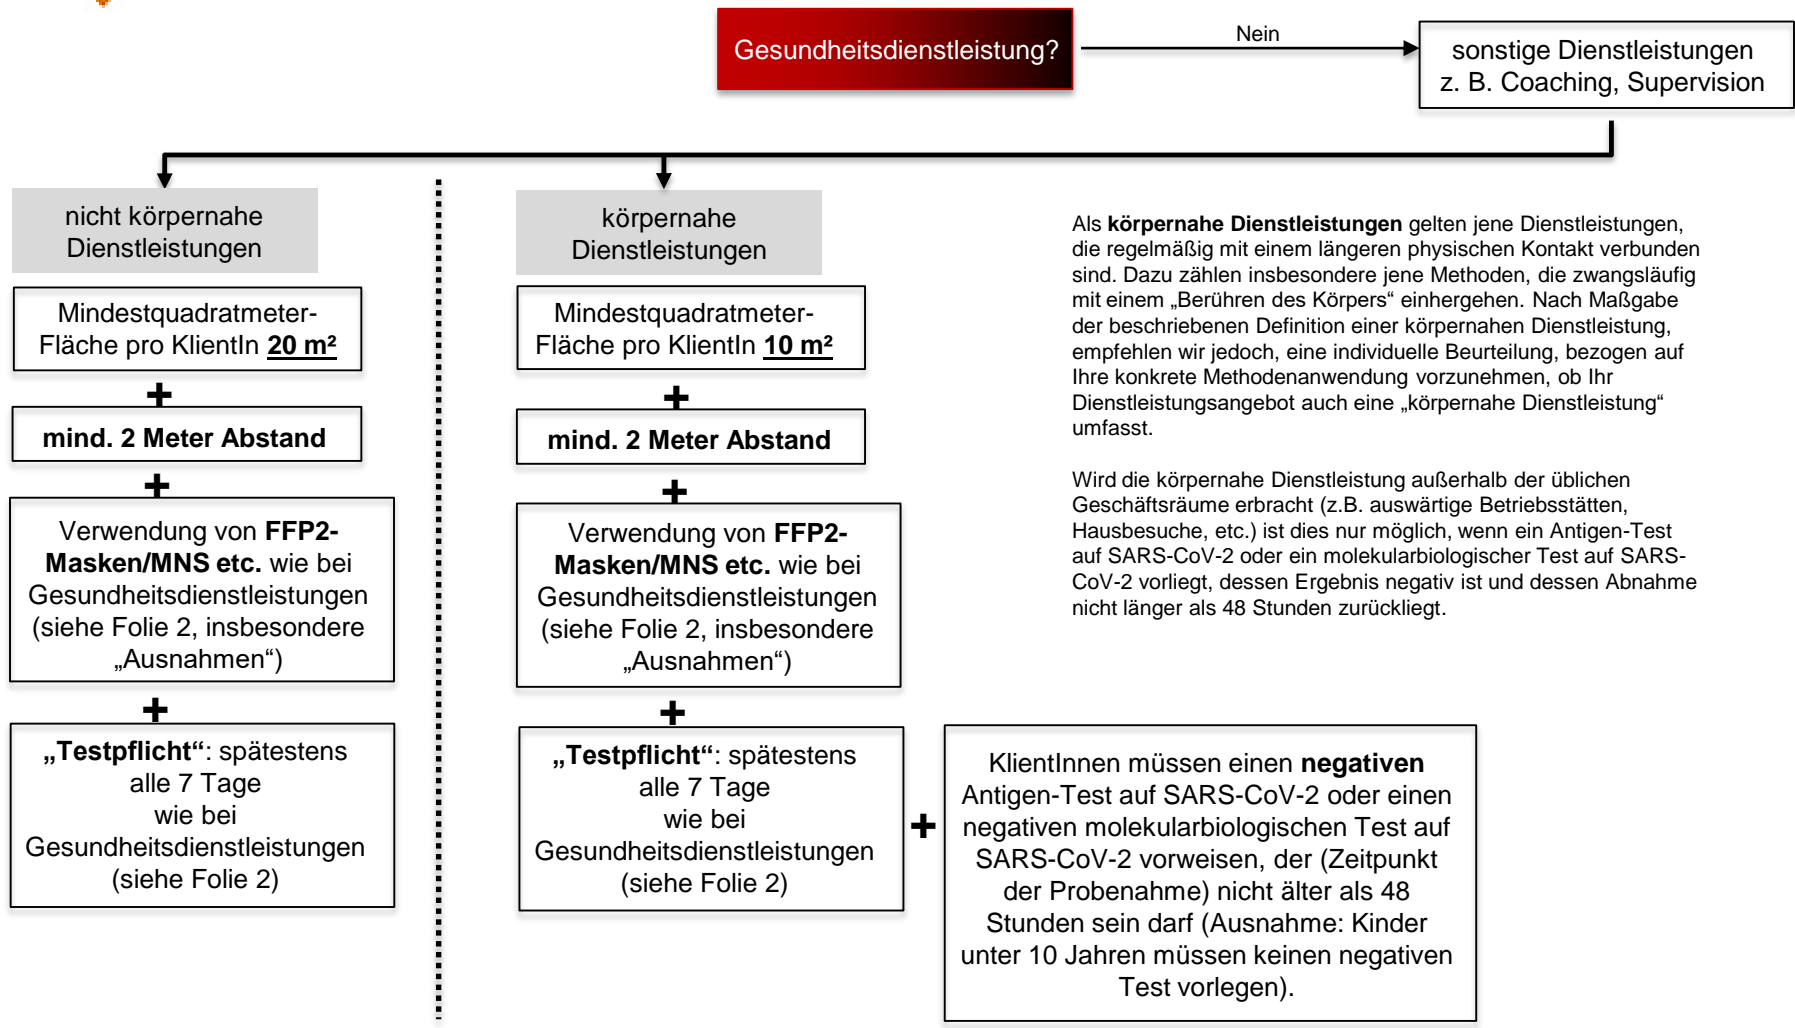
Gesundheitsdienstleistung?

Nein

sonstige Dienstleistungen z. B. Coaching, Supervision

nicht körpernahe Dienstleistungen

Mindestquadratmeter-Fläche pro KlientIn **20 m²**

+

mind. 2 Meter Abstand

+

Verwendung von **FFP2-Masken/MNS etc.** wie bei Gesundheitsdienstleistungen (siehe Folie 2, insbesondere „Ausnahmen“)

+

**„Testpflicht“**: spätestens alle 7 Tage wie bei Gesundheitsdienstleistungen (siehe Folie 2)

körpernahe Dienstleistungen

Mindestquadratmeter-Fläche pro KlientIn **10 m²**

+

mind. 2 Meter Abstand

+

Verwendung von **FFP2-Masken/MNS etc.** wie bei Gesundheitsdienstleistungen (siehe Folie 2, insbesondere „Ausnahmen“)

+

**„Testpflicht“**: spätestens alle 7 Tage wie bei Gesundheitsdienstleistungen (siehe Folie 2)

+

KlientInnen müssen einen **negativen** Antigen-Test auf SARS-CoV-2 oder einen negativen molekularbiologischen Test auf SARS-CoV-2 vorweisen, der (Zeitpunkt der Probenahme) nicht älter als 48 Stunden sein darf (Ausnahme: Kinder unter 10 Jahren müssen keinen negativen Test vorlegen).

Als **körpernahe Dienstleistungen** gelten jene Dienstleistungen, die regelmäßig mit einem längeren physischen Kontakt verbunden sind. Dazu zählen insbesondere jene Methoden, die zwangsläufig mit einem „Berühren des Körpers“ einhergehen. Nach Maßgabe der beschriebenen Definition einer körpernahen Dienstleistung, empfehlen wir jedoch, eine individuelle Beurteilung, bezogen auf Ihre konkrete Methodenanwendung vorzunehmen, ob Ihr Dienstleistungsangebot auch eine „körpernahe Dienstleistung“ umfasst.

Wird die körpernahe Dienstleistung außerhalb der üblichen Geschäftsräume erbracht (z.B. auswärtige Betriebsstätten, Hausbesuche, etc.) ist dies nur möglich, wenn ein Antigen-Test auf SARS-CoV-2 oder ein molekularbiologischer Test auf SARS-CoV-2 vorliegt, dessen Ergebnis negativ ist und dessen Abnahme nicht länger als 48 Stunden zurückliegt.